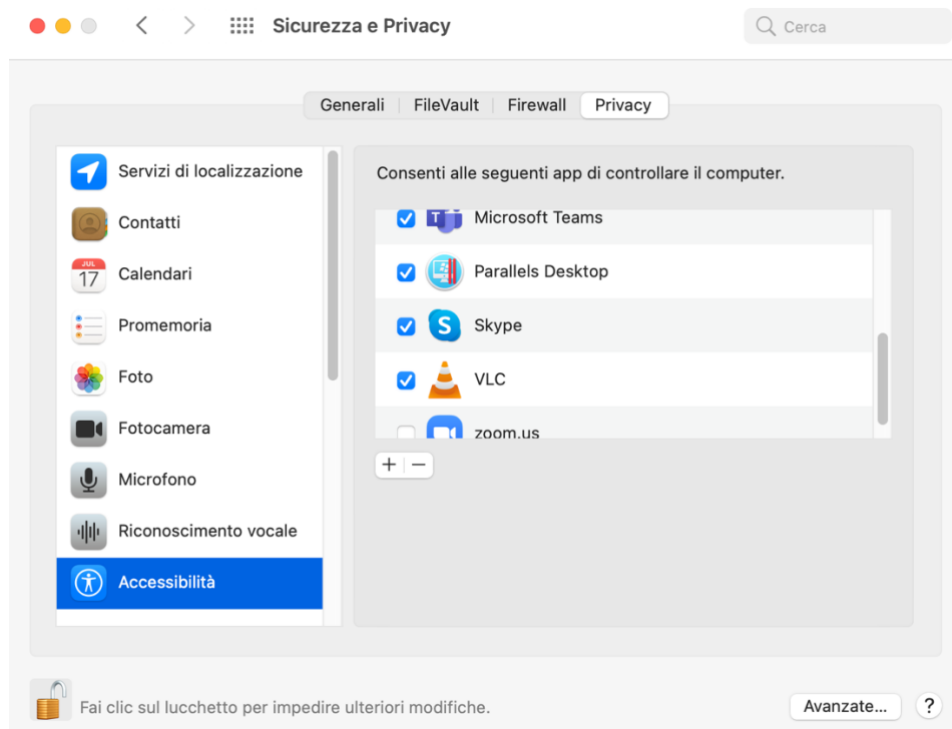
Sicurezza e Privacy

Cerca

Generali | FileVault | Firewall | Privacy

Servizi di localizzazione
Contatti
JUL 17 Calendari
Promemoria
Foto
Fotocamera
Microfono
Riconoscimento vocale
Accessibilità

Consenti alle seguenti app di controllare il computer.

Microsoft Teams
Parallels Desktop
Skype
VLC
zoom.us

+ −

Fai clic sul lucchetto per impedire ulteriori modifiche.

Avanzate...

?